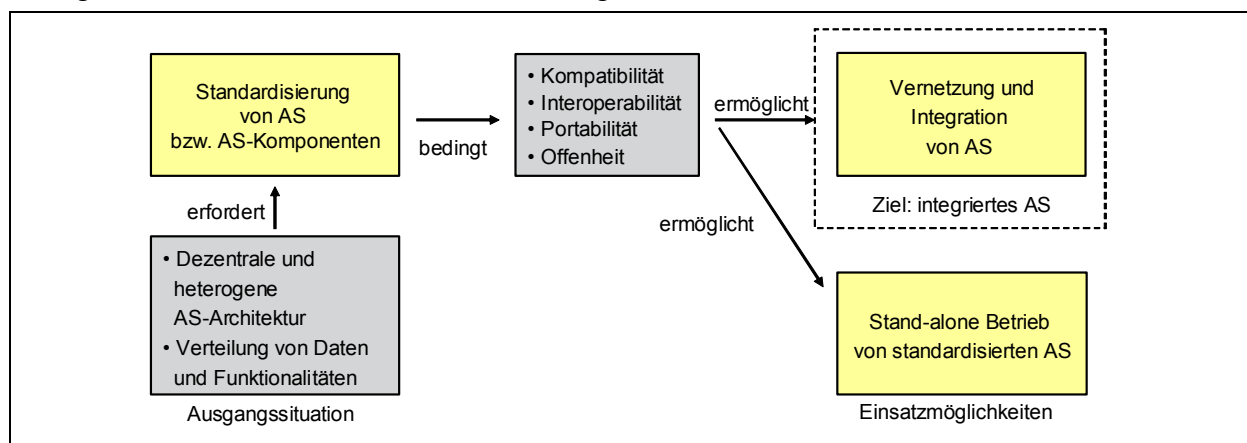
Standardisierung von AS bzw. AS-Komponenten

bedingt

• Kompatibilität
• Interoperabilität
• Portabilität
• Offenheit

ermöglicht

Vernetzung und Integration von AS

Ziel: integriertes AS

erfordert

ermöglicht

• Dezentrale und heterogene AS-Architektur
• Verteilung von Daten und Funktionalitäten

Ausgangssituation

Stand-alone Betrieb von standardisierten AS

Einsatzmöglichkeiten